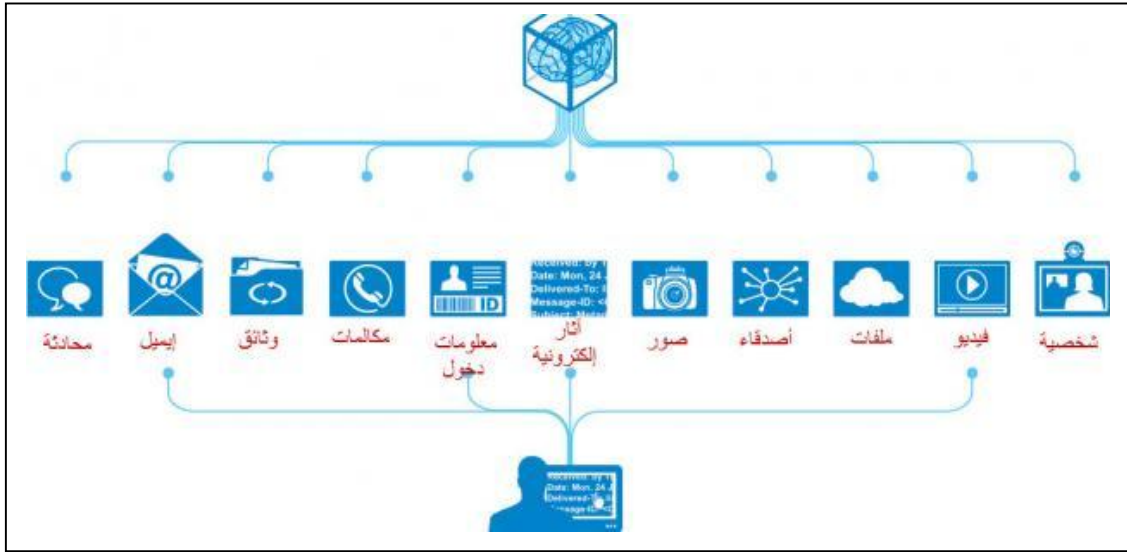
محادثة
إيميل
وثائق
مكالمات
معلومات دخول
ID
Received: by
Date: Mon, 24
Delivered-To:
Message-ID: <
Subject: Meta
آثار إلكترونية
صور
أصدقاء
ملفات
فيديو
شخصية
Received: by
Date: Mon, 24
Delivered-To:
Message-ID